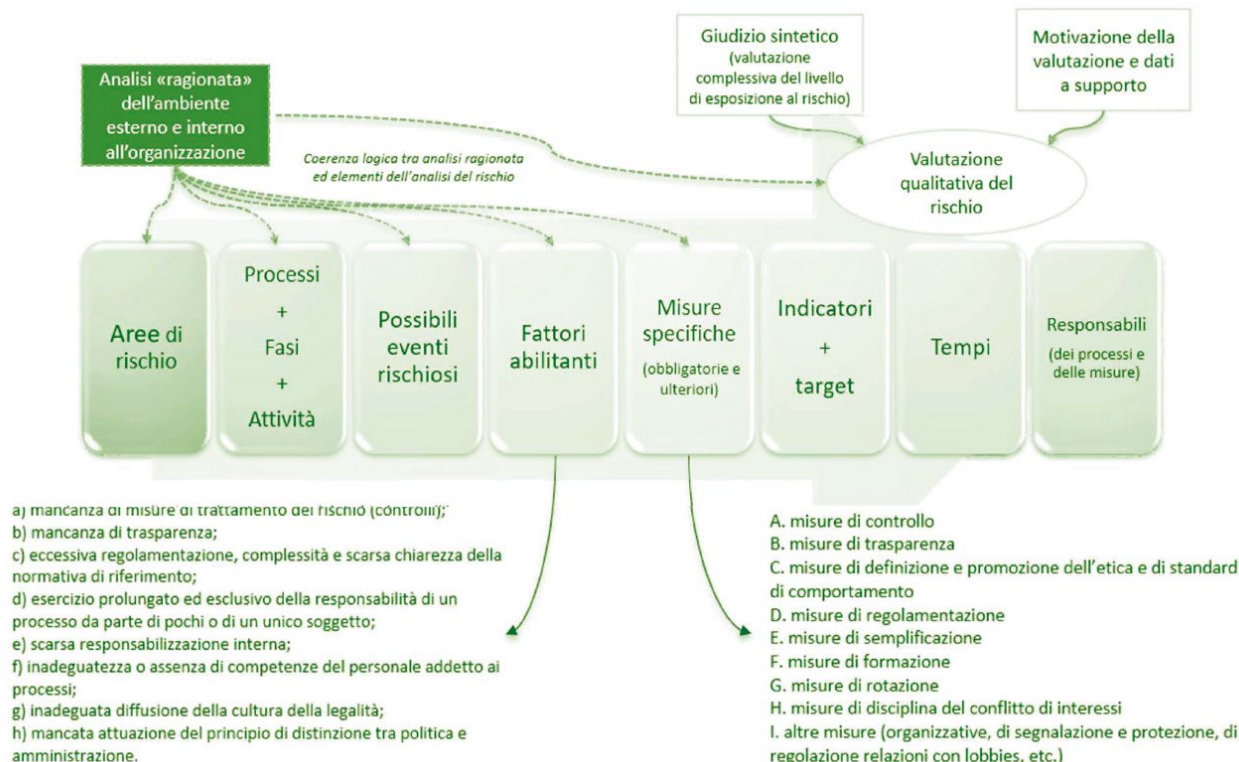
Giudizio sintetico (valutazione complessiva del livello di esposizione al rischio)

Motivazione della valutazione e dati a supporto

Analisi «ragionata» dell'ambiente esterno e interno all'organizzazione

Coerenza logica tra analisi ragionata ed elementi dell'analisi del rischio

Valutazione qualitativa del rischio

Aree di rischio

Processi + Fasi + Attività

Possibili eventi rischiosi

Fattori abilitanti

Misure specifiche (obbligatorie e ulteriori)

Indicatori + target

Tempi

Responsabili (dei processi e delle misure)

a) mancanza di misure di trattamento del rischio (controlli);
b) mancanza di trasparenza;
c) eccessiva regolamentazione, complessità e scarsa chiarezza della normativa di riferimento;
d) esercizio prolungato ed esclusivo della responsabilità di un processo da parte di pochi o di un unico soggetto;
e) scarsa responsabilizzazione interna;
f) inadeguatezza o assenza di competenze del personale addetto ai processi;
g) inadeguata diffusione della cultura della legalità;
h) mancata attuazione del principio di distinzione tra politica e amministrazione.

A. misure di controllo
B. misure di trasparenza
C. misure di definizione e promozione dell'etica e di standard di comportamento
D. misure di regolamentazione
E. misure di semplificazione
F. misure di formazione
G. misure di rotazione
H. misure di disciplina del conflitto di interessi
I. altre misure (organizzative, di segnalazione e protezione, di regolazione relazioni con lobbies, etc.)